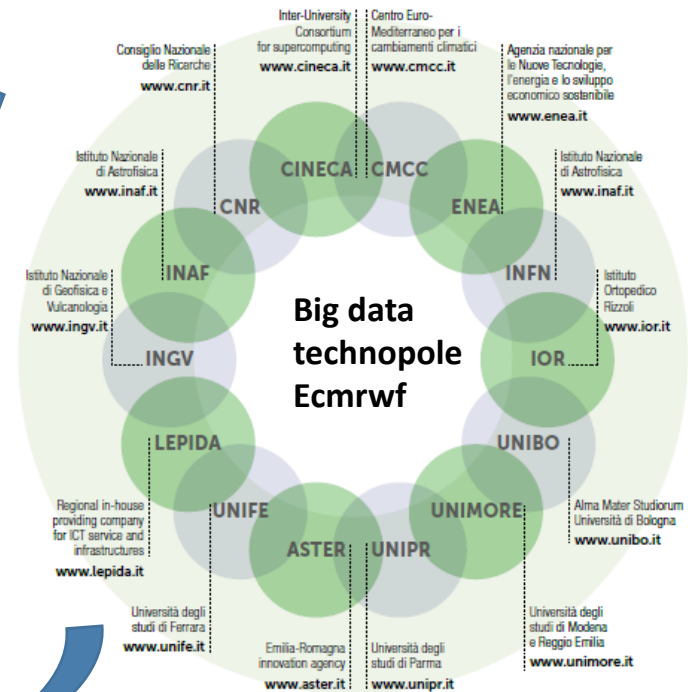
Inter-University Consortium for supercomputing
www.cineca.it

Centro Euro-Mediterraneo per i cambiamenti climatici
www.cmcc.it

Consiglio Nazionale delle Ricerche
www.cnr.it

Agenzia nazionale per le Nuove Tecnologie, l'energia e lo sviluppo economico sostenibile
www.enea.it

Istituto Nazionale di Astrofisica
www.inaf.it

Istituto Nazionale di Astrofisica
www.inaf.it

Istituto Nazionale di Geofisica e Vulcanologia
www.ingv.it

Istituto Ortopedico Rizzoli
www.ior.it

CINECA
CMCC
CNR
ENEA
INAF
INFN
INGV
IOR
LEPIDA
UNIBO
UNIFE
UNIMORE
ASTER
UNIPR

Big data technopole Ecmrwf

Regional in-house providing company for ICT service and infrastructures
www.lepida.it

Alma Mater Studiorum Università di Bologna
www.unibo.it

Università degli studi di Ferrara
www.unife.it

Emilia-Romagna innovation agency
www.aster.it

Università degli studi di Parma
www.unipr.it

Università degli studi di Modena e Reggio Emilia
www.unimore.it